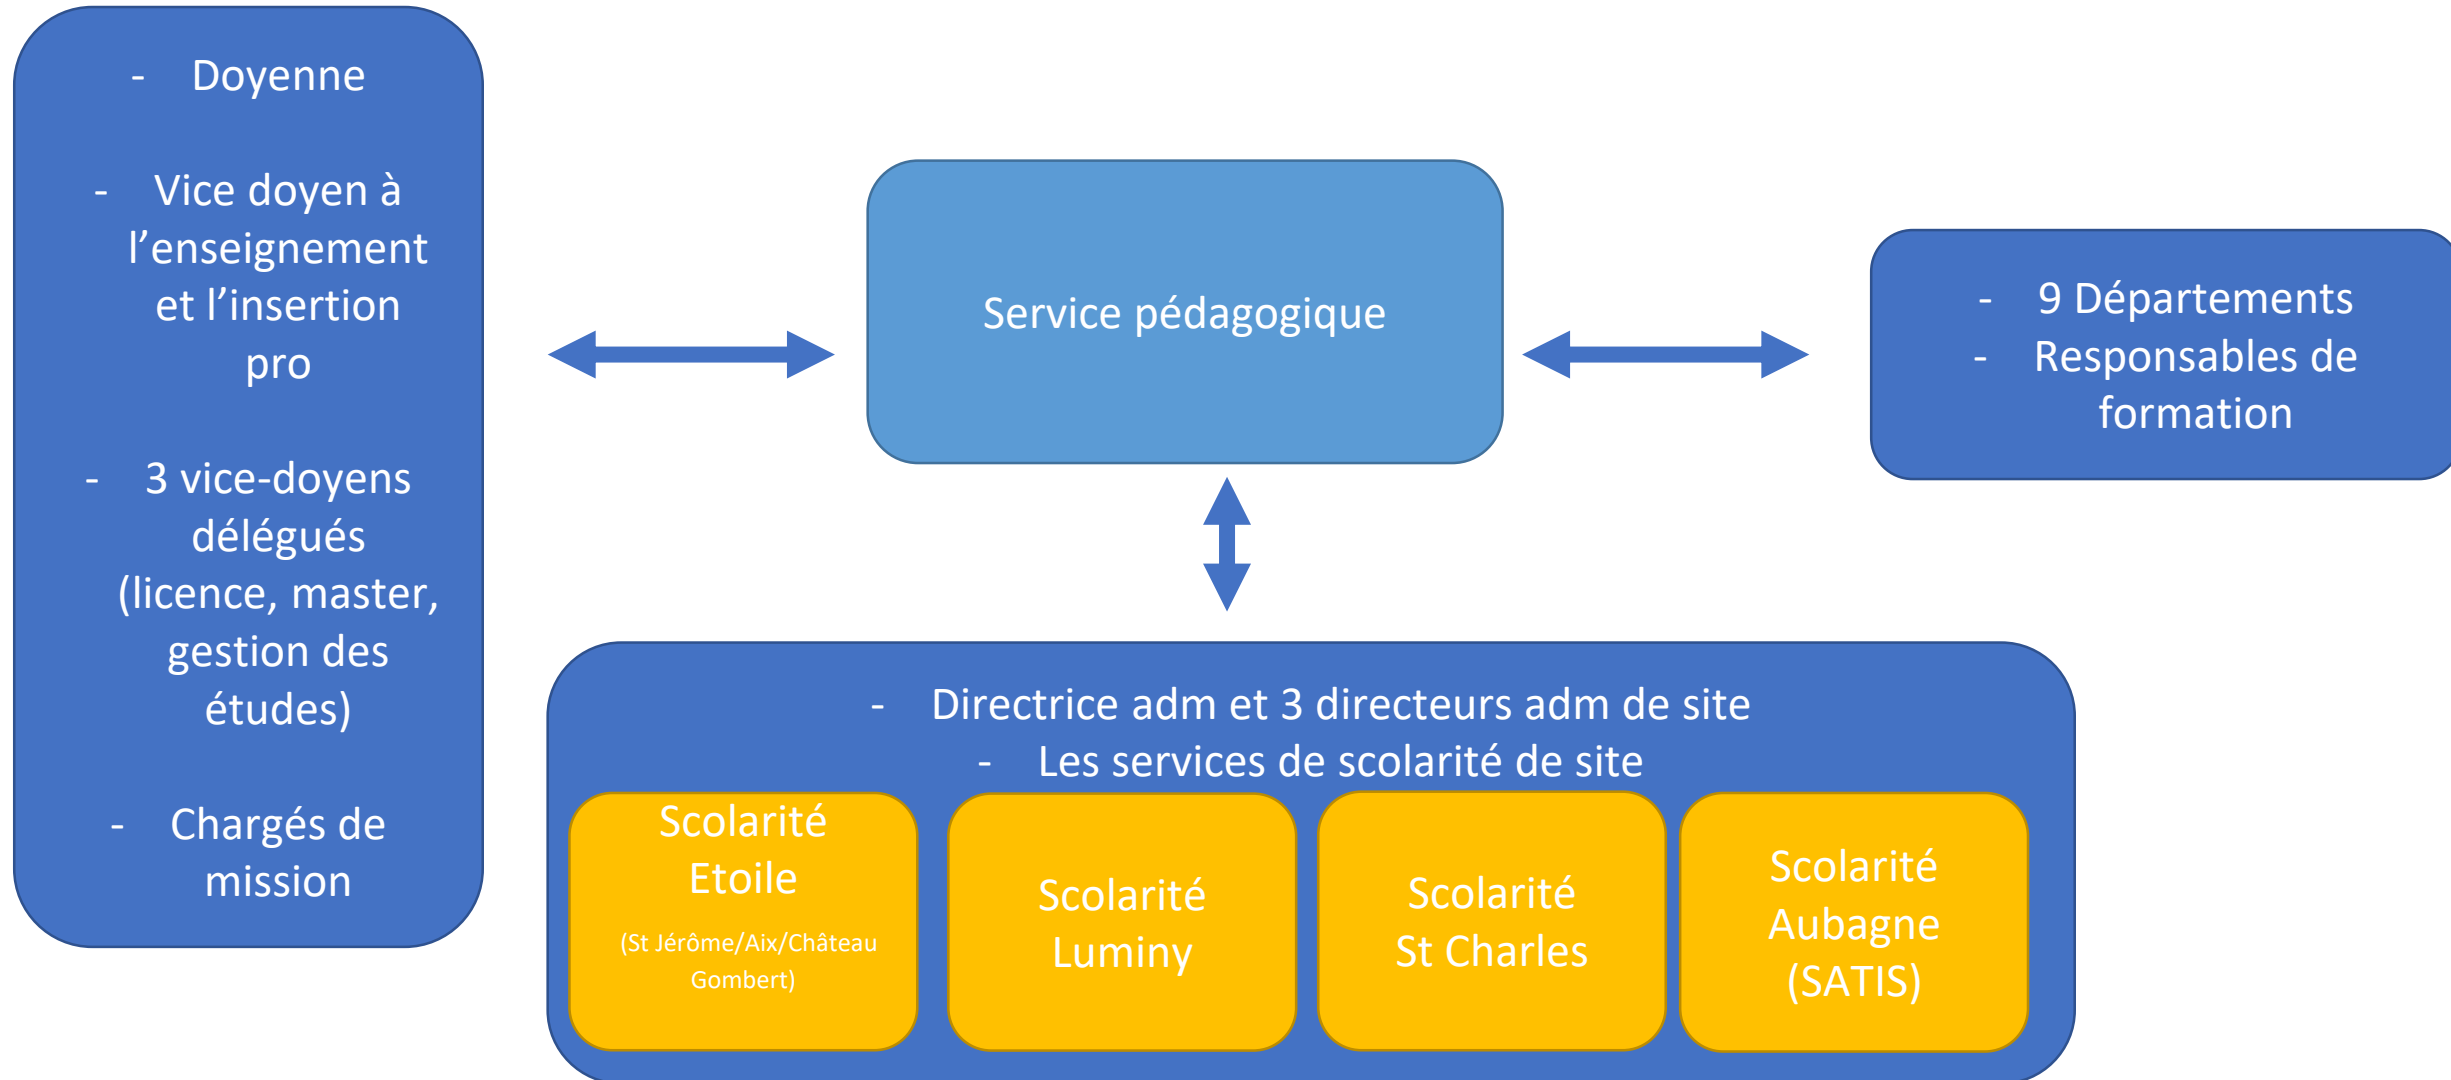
- Doyenne

- Vice doyen à l'enseignement et l'insertion pro

- 3 vice-doyens délégués (licence, master, gestion des études)

- Chargés de mission

Service pédagogique

- 9 Départements
- Responsables de formation

- Directrice adm et 3 directeurs adm de site
- Les services de scolarité de site

Scolarité Etoile
(St Jérôme/Aix/Château Gombert)

Scolarité Luminy

Scolarité St Charles

Scolarité Aubagne (SATIS)